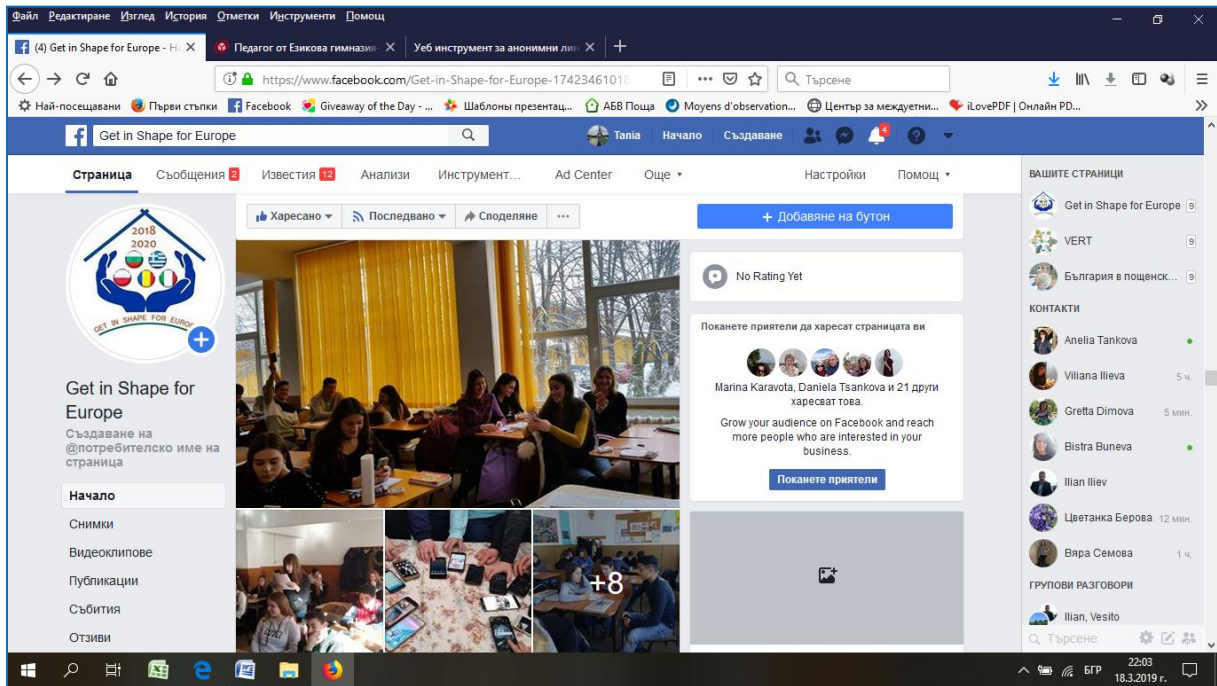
Файл Редактиране Изглед История Отметки Инструменти Помощ

(4) Get in Shape for Europe - H
Педагог от Езикова гимназия
Уеб инструмент за анонимни ли

https://www.facebook.com/Get-in-Shape-for-Europe-17423461018
Търсене

Най-посещавани Първи стъпки Facebook Giveaway of the Day - ... Шаблоны презентац... ABB Поща Moyens d'observation... Център за международни... iLovePDF | Онлайн PD...

Get in Shape for Europe
Tania Начало Създаване 4

Страница Съобщения 2 Известия 12 Анализи Инструмент... Ad Center Още Настройки Помощ

Харесано Последвано Споделяне ...
+ Добавяне на бутон

2018 2020 GET IN SHAPE FOR EUROPE

Get in Shape for Europe
Създаване на @потребителско име на страница

Начало
Снимки
Видеоклипове
Публикации
Събития
Отзиви

No Rating Yet

Поканете приятели да харесат страницата ви
Marina Karavota, Daniela Tsankova и 21 други харесват това.
Grow your audience on Facebook and reach more people who are interested in your business.
Поканете приятели

+8

ВАШИТЕ СТРАНИЦИ
Get in Shape for Europe 9
VERT 9
България в пощенск... 9
КОНТАКТИ
Anelia Tankova
Viliana Ilieva 5 ч.
Gretta Dimova 5 мин.
Bistra Buneva
Ilian Iliev
Цветанка Берова 12 мин.
Вяра Семова 1 ч.
ГРУПОВИ РАЗГОВОРИ
Ilian, Vesito
Търсене

БГР 22:03 18.3.2019 г.